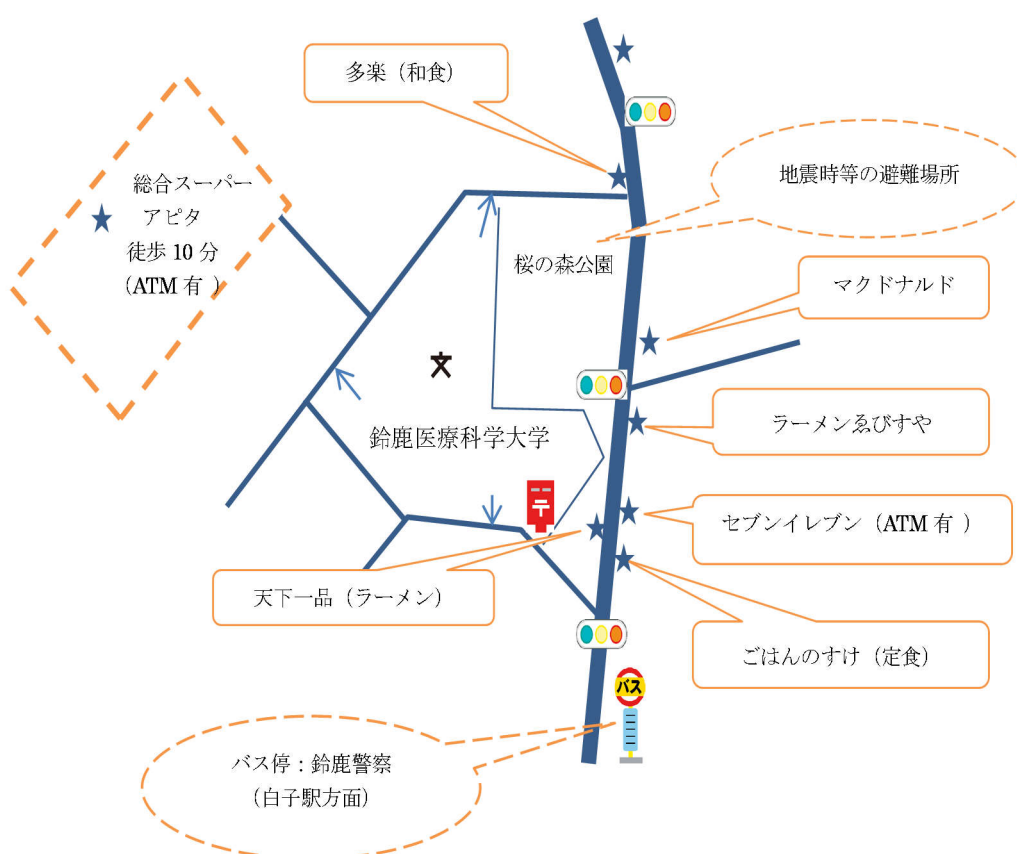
多楽（和食）

総合スーパー
アピタ
徒歩 10 分
（ATM 有 ）

地震時等の避難場所

桜の森公園

マクドナルド

文

鈴鹿医療科学大学

ラーメンゑびすや

セブンイレブン（ATM 有 ）

天下一品（ラーメン）

ごはんのすけ（定食）

バス

バス停：鈴鹿警察
（白子駅方面）